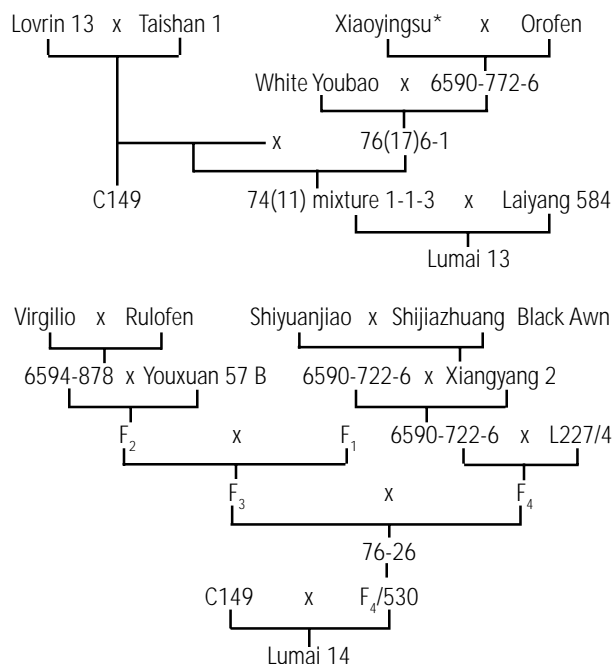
Lovrin 13 x Taishan 1

Xiaoyingsu* x Orofen

White Youbao x 6590-772-6

x 76(17)6-1

C149

74(11) mixture 1-1-3 x Laiyang 584

Lumai 13

Virgilio x Rulofen

Shiyuanjiao x Shijiazhuang Black Awn

6594-878 x Youxuan 57 B

6590-722-6 x Xiangyang 2

$F_2$ x $F_1$

6590-722-6 x L227/4

$F_3$ x $F_4$

76-26

C149 x $F_4$/530

Lumai 14